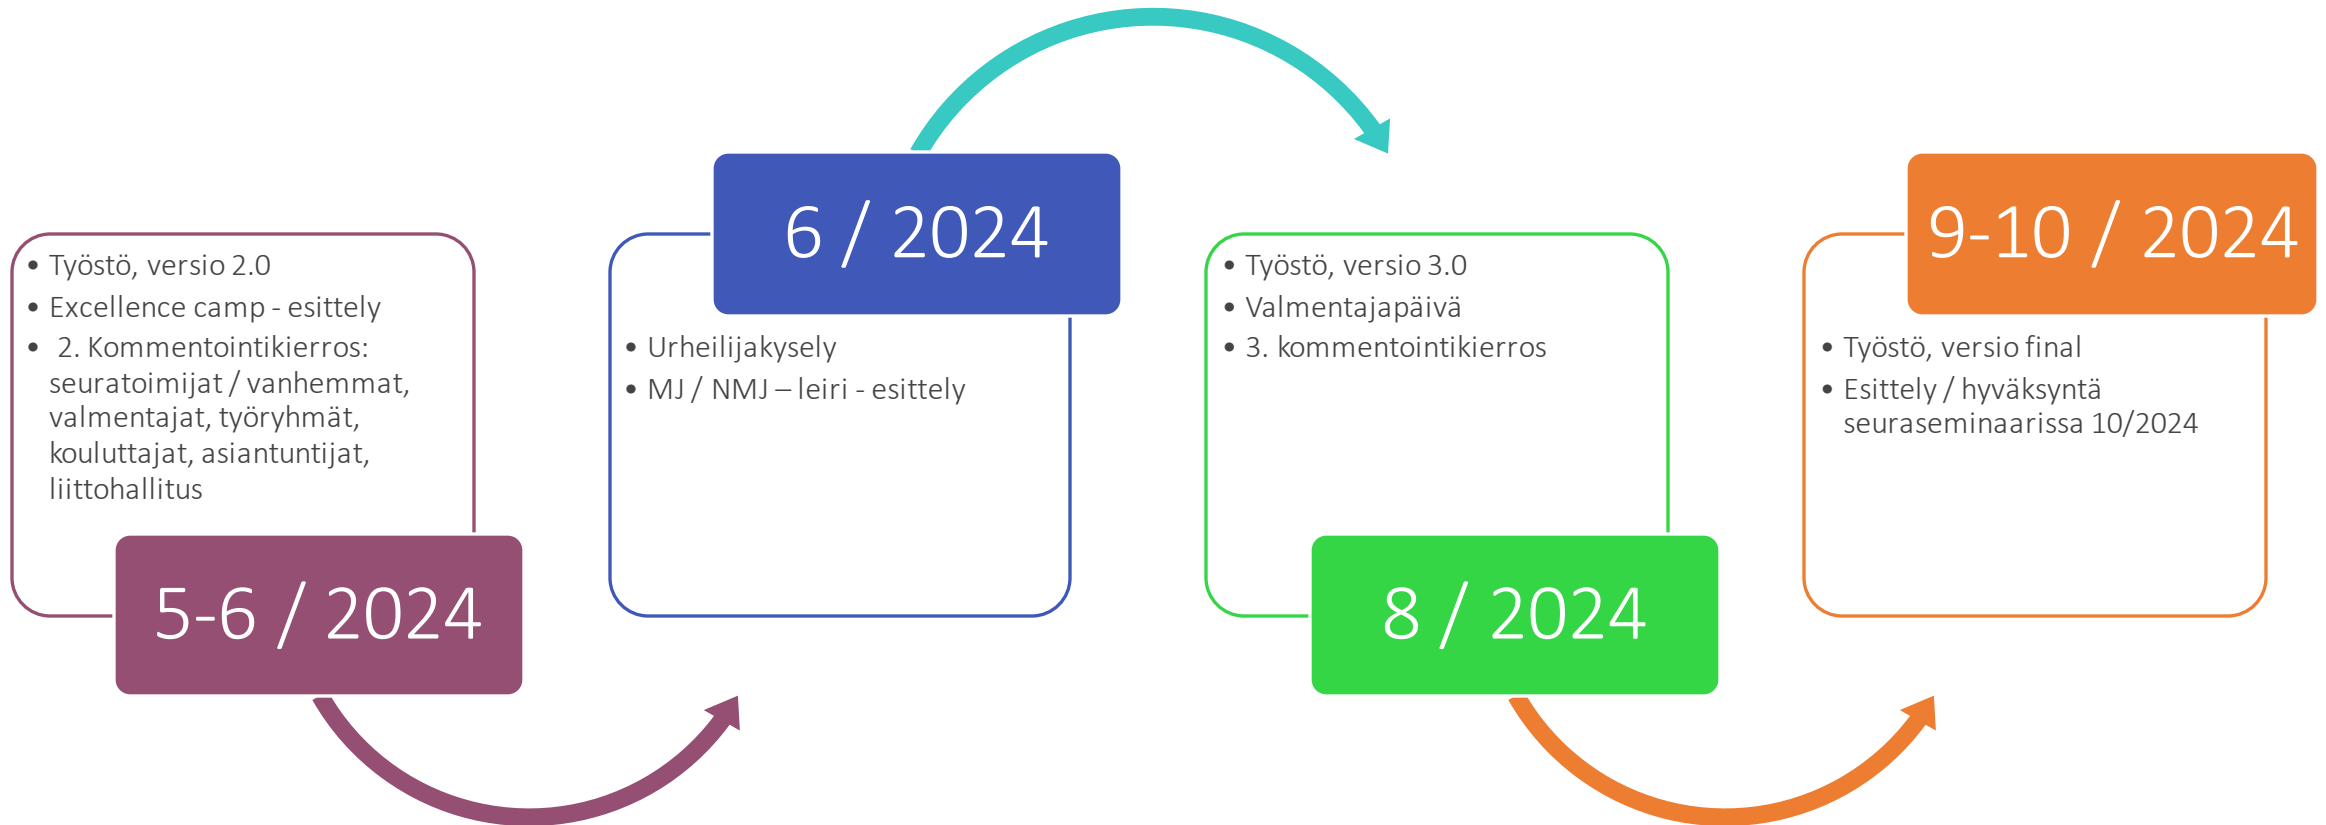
• Työstö, versio 2.0
• Excellence camp - esittely
• 2. Kommentointikierros: seuratoimijat / vanhemmat, valmentajat, työryhmät, kouluttajat, asiantuntijat, liittohallitus

5-6 / 2024

6 / 2024

• Urheilijakysely
• MJ / NMJ – leiri - esittely

• Työstö, versio 3.0
• Valmentajapäivä
• 3. kommentointikierros

8 / 2024

9-10 / 2024

• Työstö, versio final
• Esittely / hyväksyntä seuraseminaarissa 10/2024